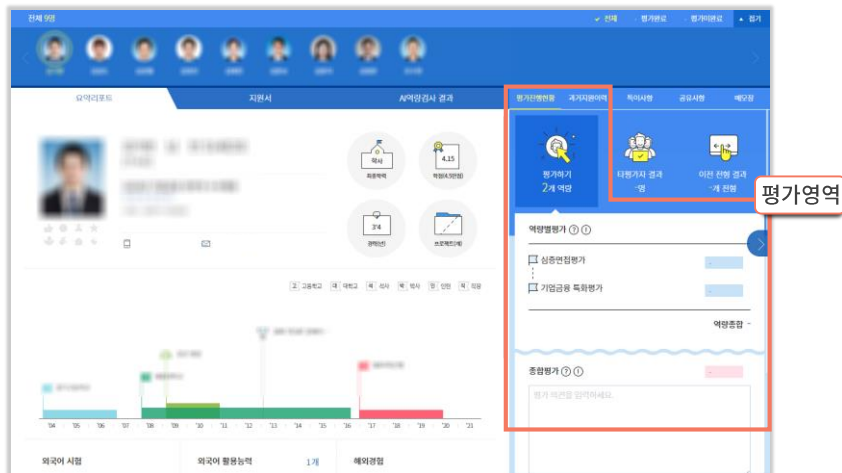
전체 9명

전체 | 평가완료 | 평가미완료 | 접기

요약리포트 | 지원서 | AI역량검사 결과

평가진행현황 | 과거지원이력 | 특이사항 | 공유사항 | 메모장

학사
최종학력

4.15
학점(4.5만점)

3개
경력(년)

프로젝트(개)

고 고등학교 | 대 대학교 | 석 석사 | 박 박사 | 인 인턴 | 직 직장

'04 '05 '06 '07 '08 '09 '10 '11 '12 '13 '14 '15 '16 '17 '18 '19 '20 '21

외국어 시험 | 외국어 활용능력 1개 | 해외경험

평가하기
2개 역량

타평가자 결과
-명

이전 전형 결과
-개 전형

평가영역

역량별평가 ? i

심층면접평가

기업금융 특화평가

역량종합

종합평가 ? i

평가 의견을 입력하세요.